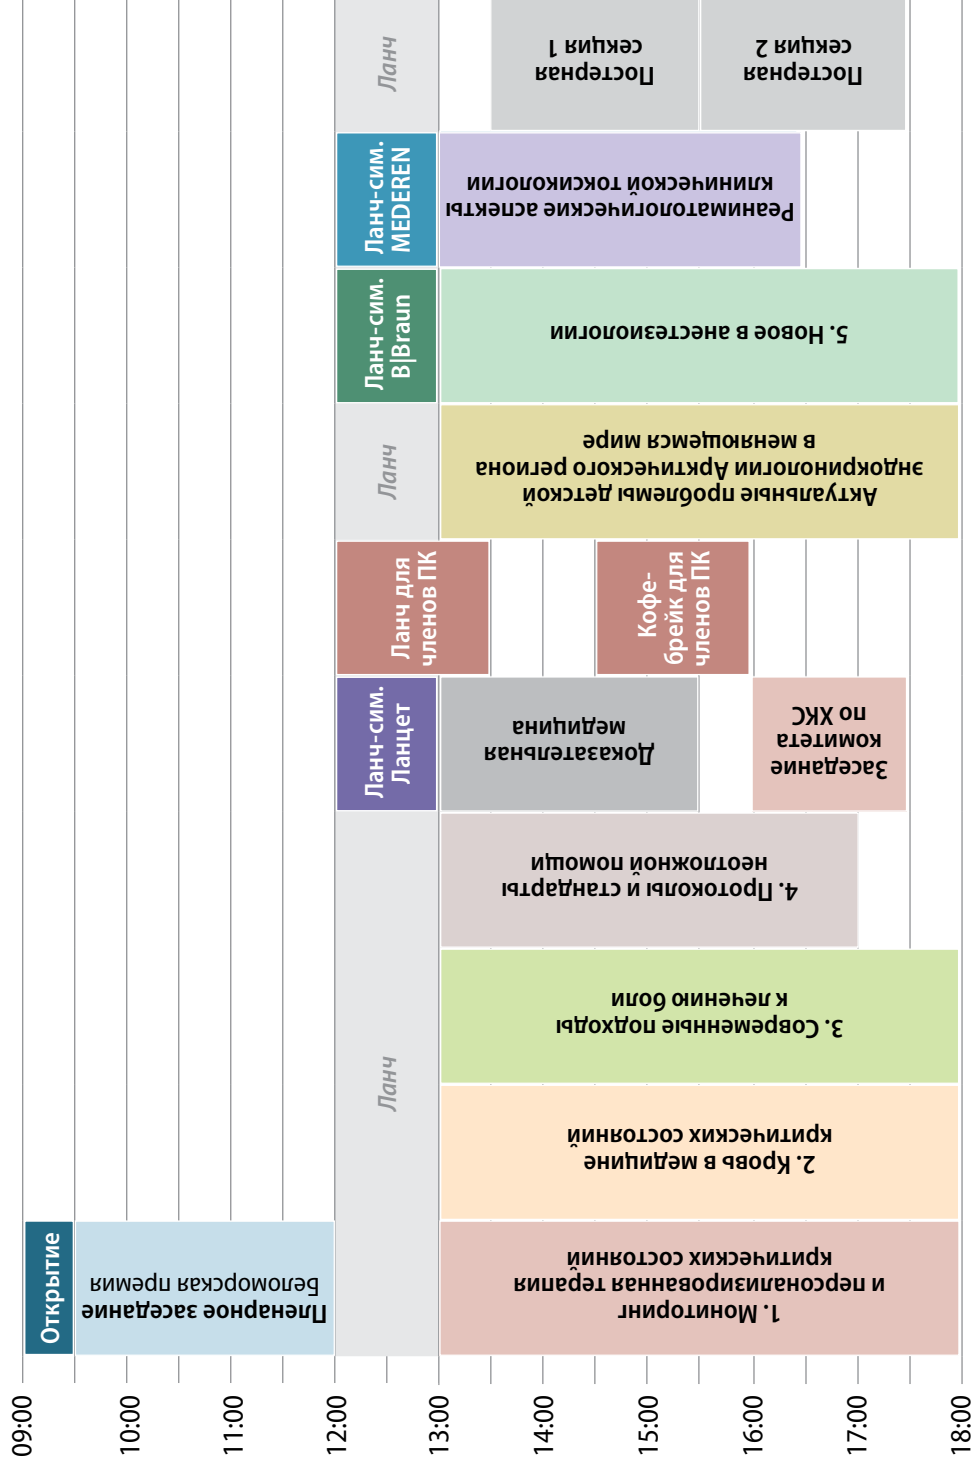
09:00
10:00
11:00
12:00
13:00
14:00
15:00
16:00
17:00
18:00

Открытие

Пленарное заседание
Беломорская премия

Ланч

1. Мониторинг и персонализированная терапия критических состояний

2. Кровь в медицине критических состояний

3. Современные подходы к лечению боли

4. Протоколы и стандарты неотложной помощи

Ланч-сим. Ланцет

Доказательная медицина

Заседание комитета по ХКС

Ланч для членов ПК

Кофе-брейк для членов ПК

Ланч

Актуальные проблемы детской эндокринологии Арктического региона в меняющемся мире

Ланч-сим. B|Braun

5. Новое в анестезиологии

Ланч-сим. MEDEREN

Реаниматологические аспекты клинической токсикологии

Ланч

Постерная секция 1

Постерная секция 2